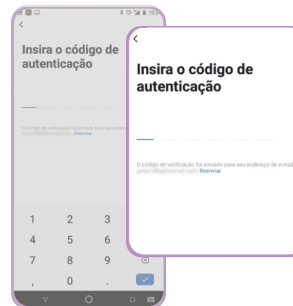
<
Insira o código de autenticação
O código de verificação foi enviado para seu endereço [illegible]
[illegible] Reenviar
1 2 3
4 5 6
7 8 9
, 0 .

<
Insira o código de autenticação
O código de verificação foi enviado para seu endereço de e-mail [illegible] Reenviar